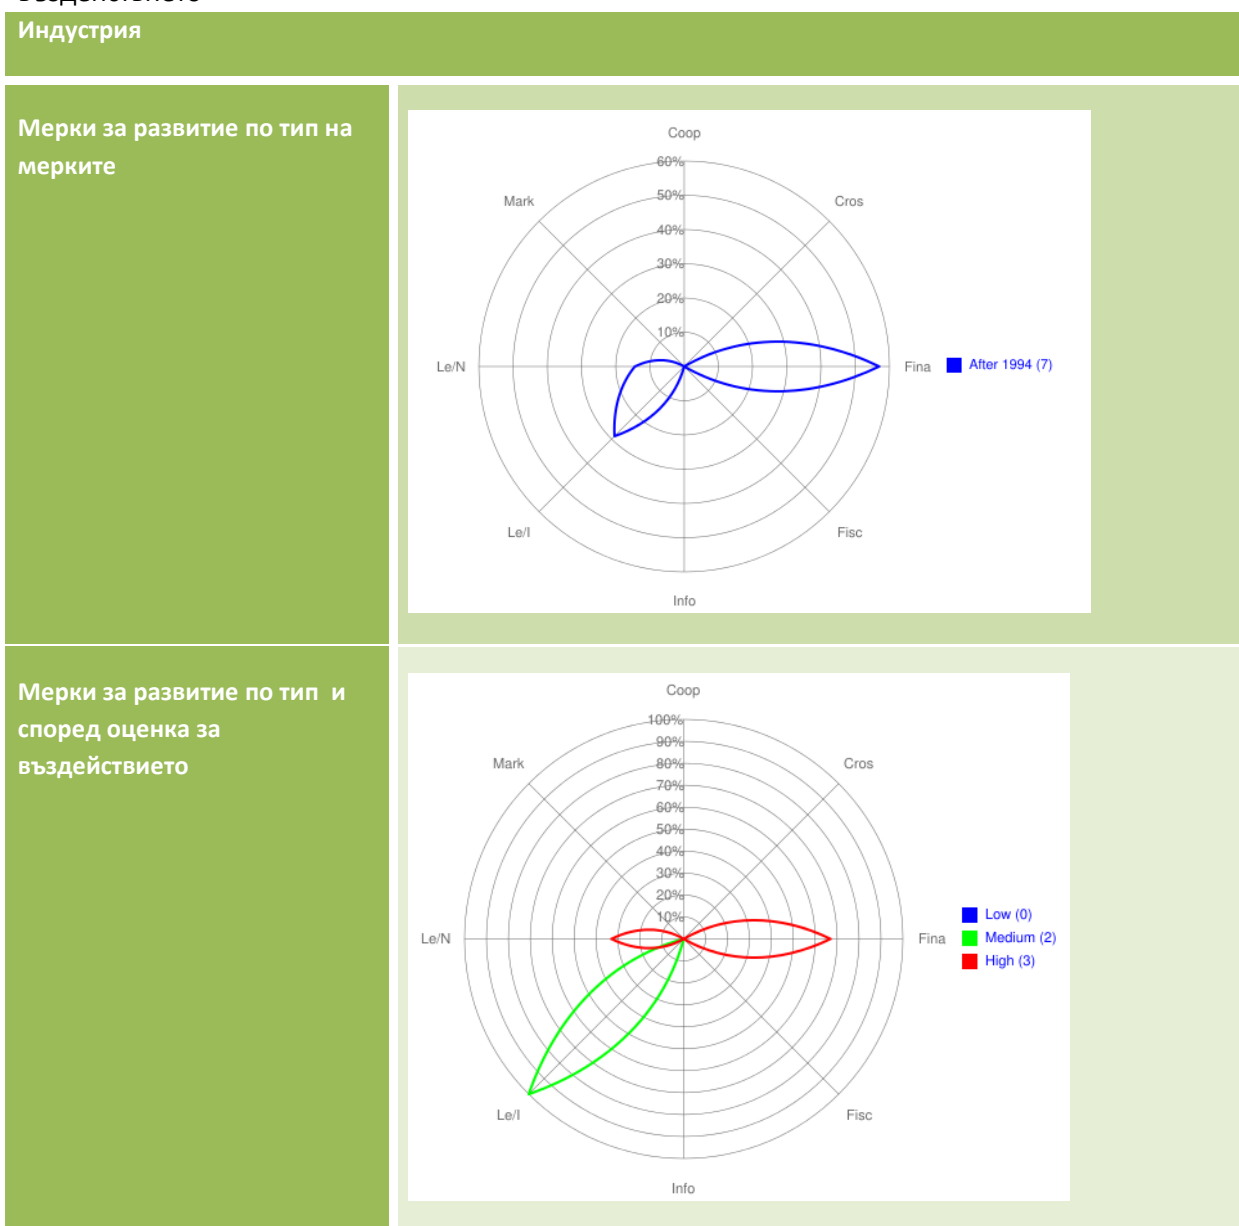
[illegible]

Индустрия

Мерки за развитие по тип на мерките

Coop
60%
50%
40%
30%
20%
10%
Mark
Cros
Le/N
Fina
After 1994 (7)
Le/I
Fisc
Info

Мерки за развитие по тип и според оценка за въздействието

Coop
100%
90%
80%
70%
60%
50%
40%
30%
20%
10%
Mark
Cros
Le/N
Fina
Low (0)
Medium (2)
High (3)
Le/I
Fisc
Info